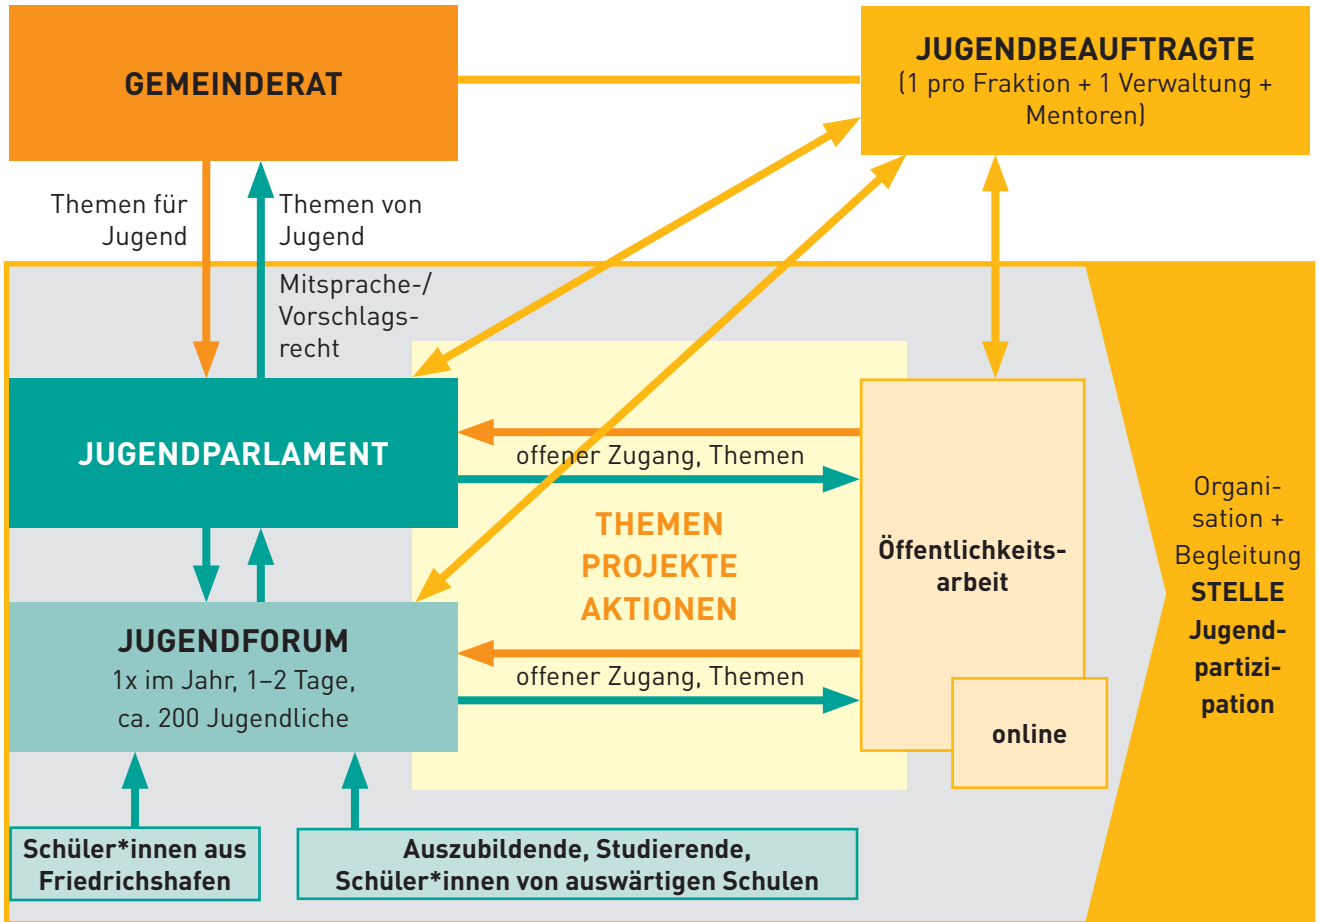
GEMEINDERAT

JUGENDBEAUFTRAGTE
(1 pro Fraktion + 1 Verwaltung + Mentoren)

Themen für Jugend

Themen von Jugend

Mitsprache-/ Vorschlagsrecht

JUGENDPARLAMENT

offener Zugang, Themen

THEMEN
PROJEKTE
AKTIONEN

Öffentlichkeitsarbeit

JUGENDFORUM
1x im Jahr, 1–2 Tage, ca. 200 Jugendliche

offener Zugang, Themen

online

Organisation + Begleitung
STELLE
Jugendpartizipation

Schüler*innen aus Friedrichshafen

Auszubildende, Studierende, Schüler*innen von auswärtigen Schulen